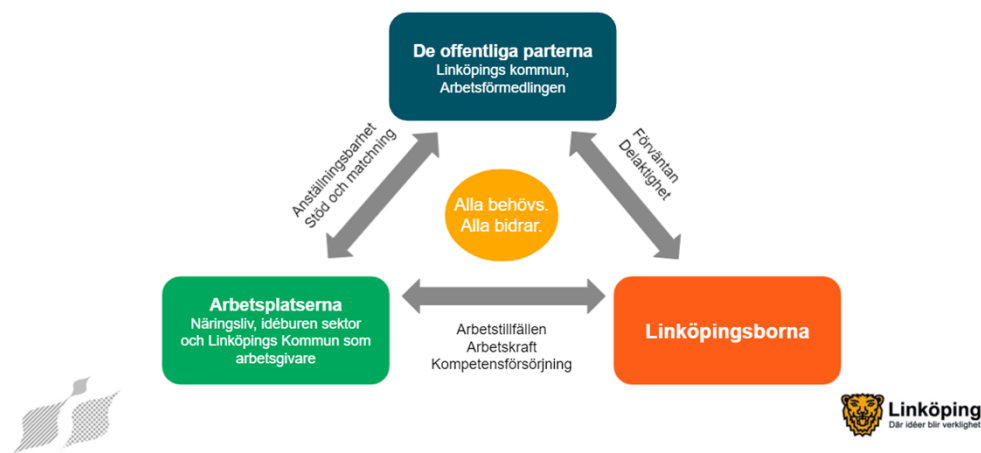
De offentliga parterna
Linköpings kommun,
Arbetsförmedlingen

Anställningsbarhet
Stöd och matchning

Förväntan
Delaktighet

Alla behövs.
Alla bidrar.

Arbetsplatserna
Näringsliv, idéburen sektor och Linköpings Kommun som arbetsgivare

Linköpingsborna

Arbetstillfällen
Arbetskraft
Kompetensförsörjning

Linköping
Där idéer blir verklighet